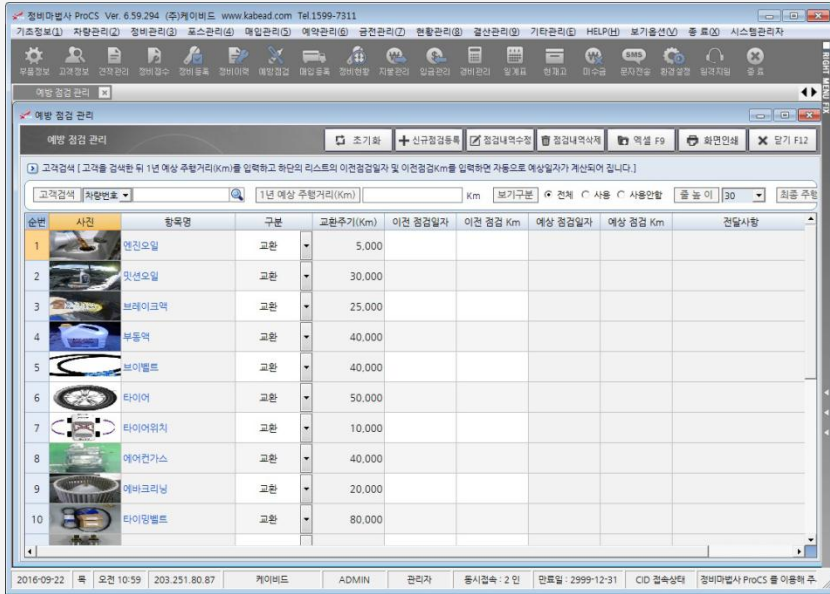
정비마법사 ProCS Ver. 6.59.294 (주)케이비드 www.kabead.com Tel.1599-7311

기초정보(1) 차량관리(2) 정비관리(3) 포스관리(4) 매입관리(5) 예약관리(6) 금전관리(7) 현황관리(8) 결산관리(9) 기타관리(E) HELP(H) 보기옵션(V) 종료(X) 시스템관리자

부품정보 고객정보 견적관리 정비접수 정비등록 정비이력 예방점검 매입등록 정비현황 지불관리 입금관리 경비관리 일계표 현재고 미수금 문자전송 환경설정 원격지원 종료

예방 점검 관리

예방 점검 관리

예방 점검 관리 | 초기화 | 신규점검등록 | 점검내역수정 | 점검내역삭제 | 엑셀 F9 | 화면인쇄 | 닫기 F12

고객검색 [ 고객을 검색한 뒤 1년 예상 주행거리(Km)를 입력하고 하단의 리스트의 이전점검일자 및 이전점검Km를 입력하면 자동으로 예상일자가 계산되어 집니다.]

고객검색 | 차량번호 | 1년 예상 주행거리(Km) | Km | 보기구분 | 전체 | 사용 | 사용안함 | 줄 높 이 | 30 | 최종 주행

| 순번 | 사진 | 항목명 | 구분 | 교환주기(Km) | 이전 점검일자 | 이전 점검 Km | 예상 점검일자 | 예상 점검 Km | 전달사항 |
|---|---|---|---|---|---|---|---|---|---|
| 1 | | 엔진오일 | 교환 | 5,000 | | | | | |
| 2 | | 밋션오일 | 교환 | 30,000 | | | | | |
| 3 | | 브레이크액 | 교환 | 25,000 | | | | | |
| 4 | | 부동액 | 교환 | 40,000 | | | | | |
| 5 | | 브이벨트 | 교환 | 40,000 | | | | | |
| 6 | | 타이어 | 교환 | 50,000 | | | | | |
| 7 | | 타이어위치 | 교환 | 10,000 | | | | | |
| 8 | | 에어컨가스 | 교환 | 40,000 | | | | | |
| 9 | | 에바크리닝 | 교환 | 20,000 | | | | | |
| 10 | | 타이밍벨트 | 교환 | 80,000 | | | | | |

2016-09-22 | 목 | 오전 10:59 | 203.251.80.87 | 케이비드 | ADMIN | 관리자 | 동시접속 : 2 인 | 만료일 : 2999-12-31 | CID 접속상태 | 정비마법사 ProCS 를 이용해 주